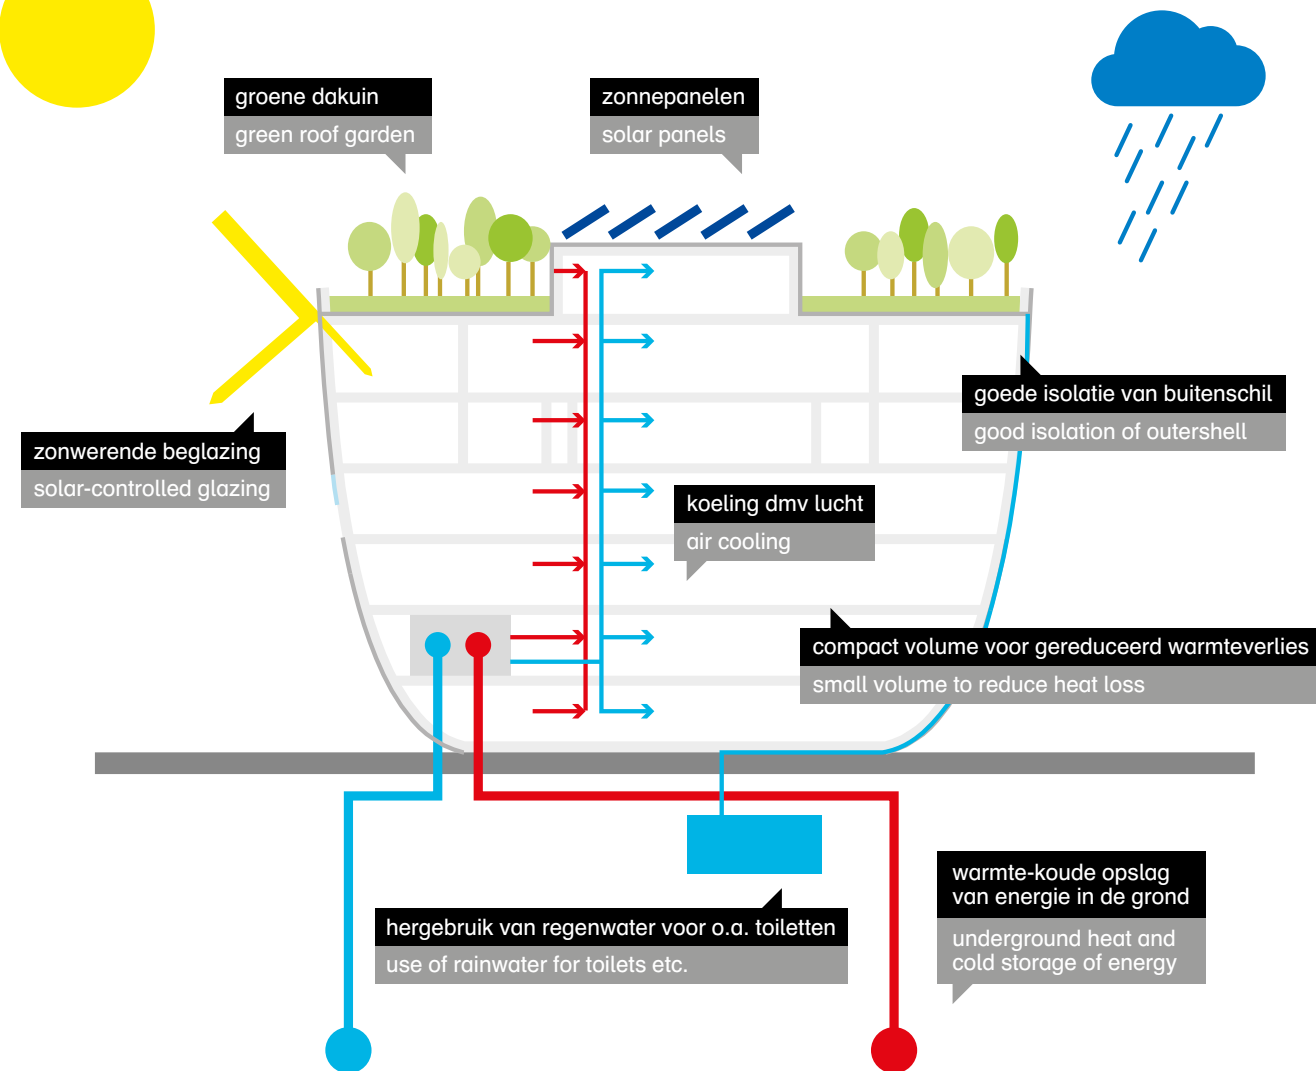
groene dakuin
green roof garden

zonnepanelen
solar panels

zonwerende beglazing
solar-controlled glazing

goede isolatie van buitenschil
good isolation of outershell

koeling dmv lucht
air cooling

compact volume voor gereduceerd warmteverlies
small volume to reduce heat loss

warmte-koude opslag van energie in de grond
underground heat and cold storage of energy

hergebruik van regenwater voor o.a. toiletten
use of rainwater for toilets etc.